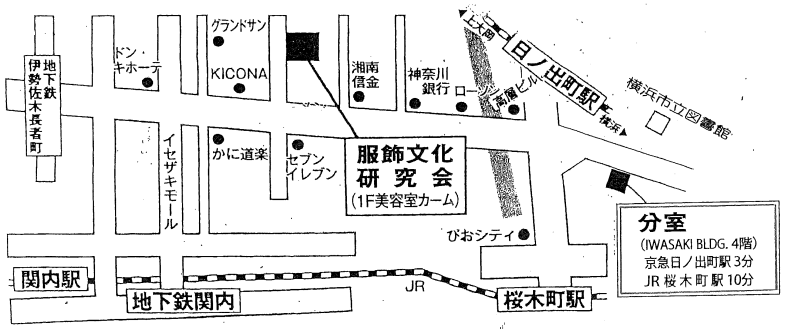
地下鉄
伊勢佐木長者町

ドン・キホーテ

グランドサン

KICONA

湘南信金

神奈川銀行

ローソン

高層ビル

上大岡

日ノ出町駅

横浜

横浜市立図書館

イセザキモール

かに道楽

セブンイレブン

服飾文化研究会
(1F美容室カーム)

ぴおシティ

分室
(IWASAKI BLDG. 4階)
京急日ノ出町駅 3分
JR 桜木町駅 10分

関内駅

地下鉄関内

JR

桜木町駅